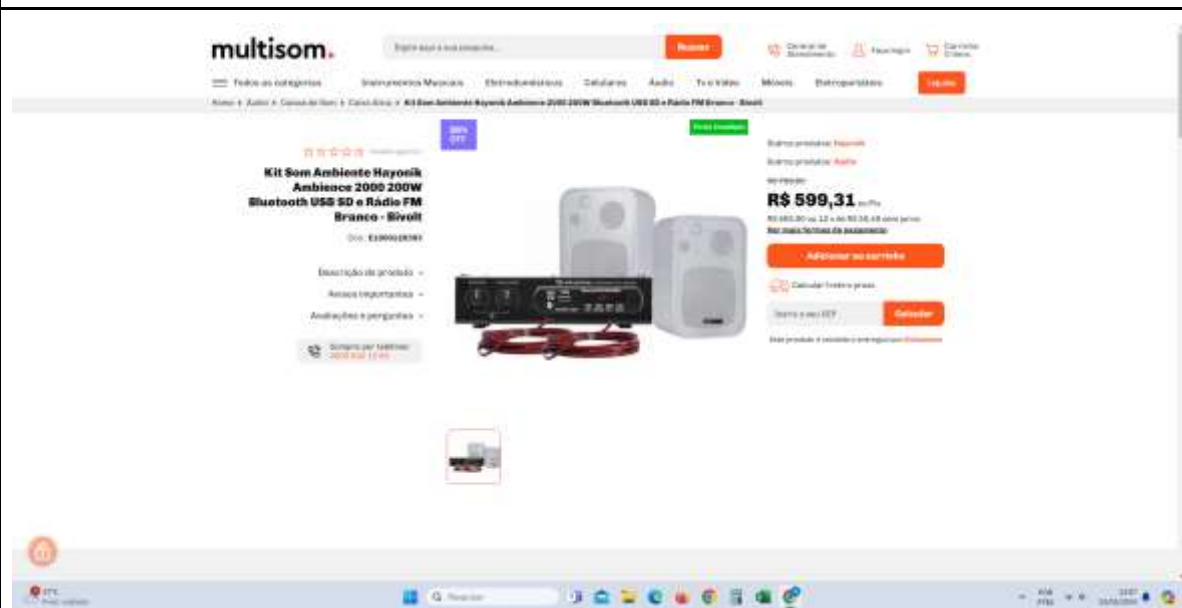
multisom.

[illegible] Buscar

Central de Atendimento | Faça login | Carrinho

Todas as categorias | Instrumentos Musicais | Eletrodomésticos | Celulares | Áudio | TV e Vídeo | Móveis | Eletroportáteis | Liquida

Home > Áudio > Caixas de Som > Caixa Ativa > Kit Som Ambiente Hayonik Ambience 2000 200W Bluetooth USB SD e Rádio FM Branco - Bivolt

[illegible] OFF

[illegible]

Kit Som Ambiente Hayonik Ambience 2000 200W Bluetooth USB SD e Rádio FM Branco - Bivolt

Cód. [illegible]

Descrição do produto

Avisos importantes

Avaliações e perguntas

Compre por telefone: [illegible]

Outros produtos: Hayonik

Outros produtos: Áudio

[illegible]

R$ 599,31 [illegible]

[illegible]

Ver mais formas de pagamento

Adicionar ao carrinho

Calcular frete e prazo

Informe o seu CEP | Calcular

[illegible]